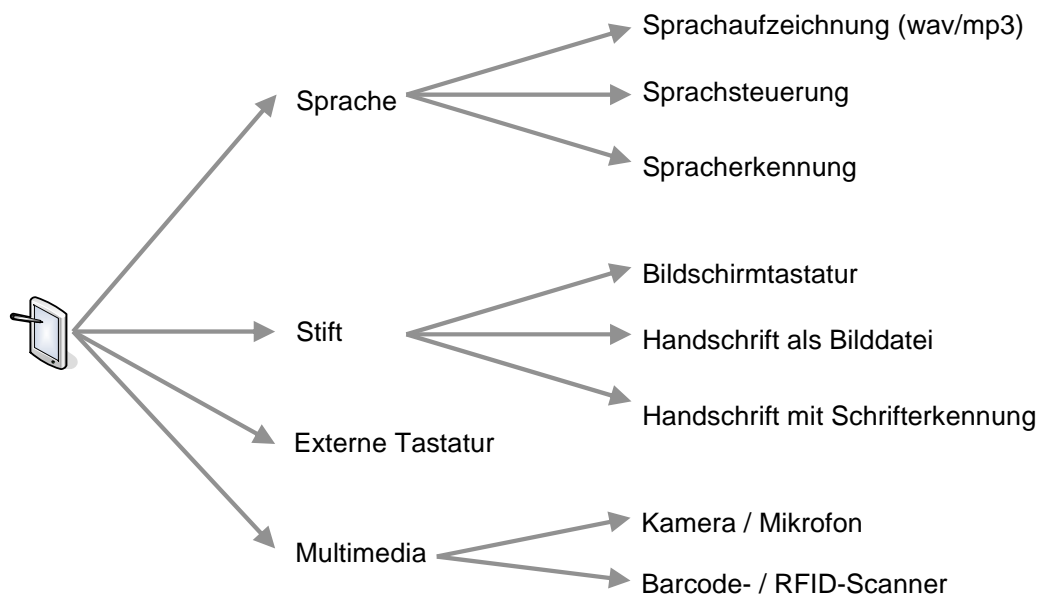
Sprache

Sprachaufzeichnung (wav/mp3)

Sprachsteuerung

Spracherkennung

Stift

Bildschirmtastatur

Handschrift als Bilddatei

Handschrift mit Schrifterkennung

Externe Tastatur

Multimedia

Kamera / Mikrofon

Barcode- / RFID-Scanner